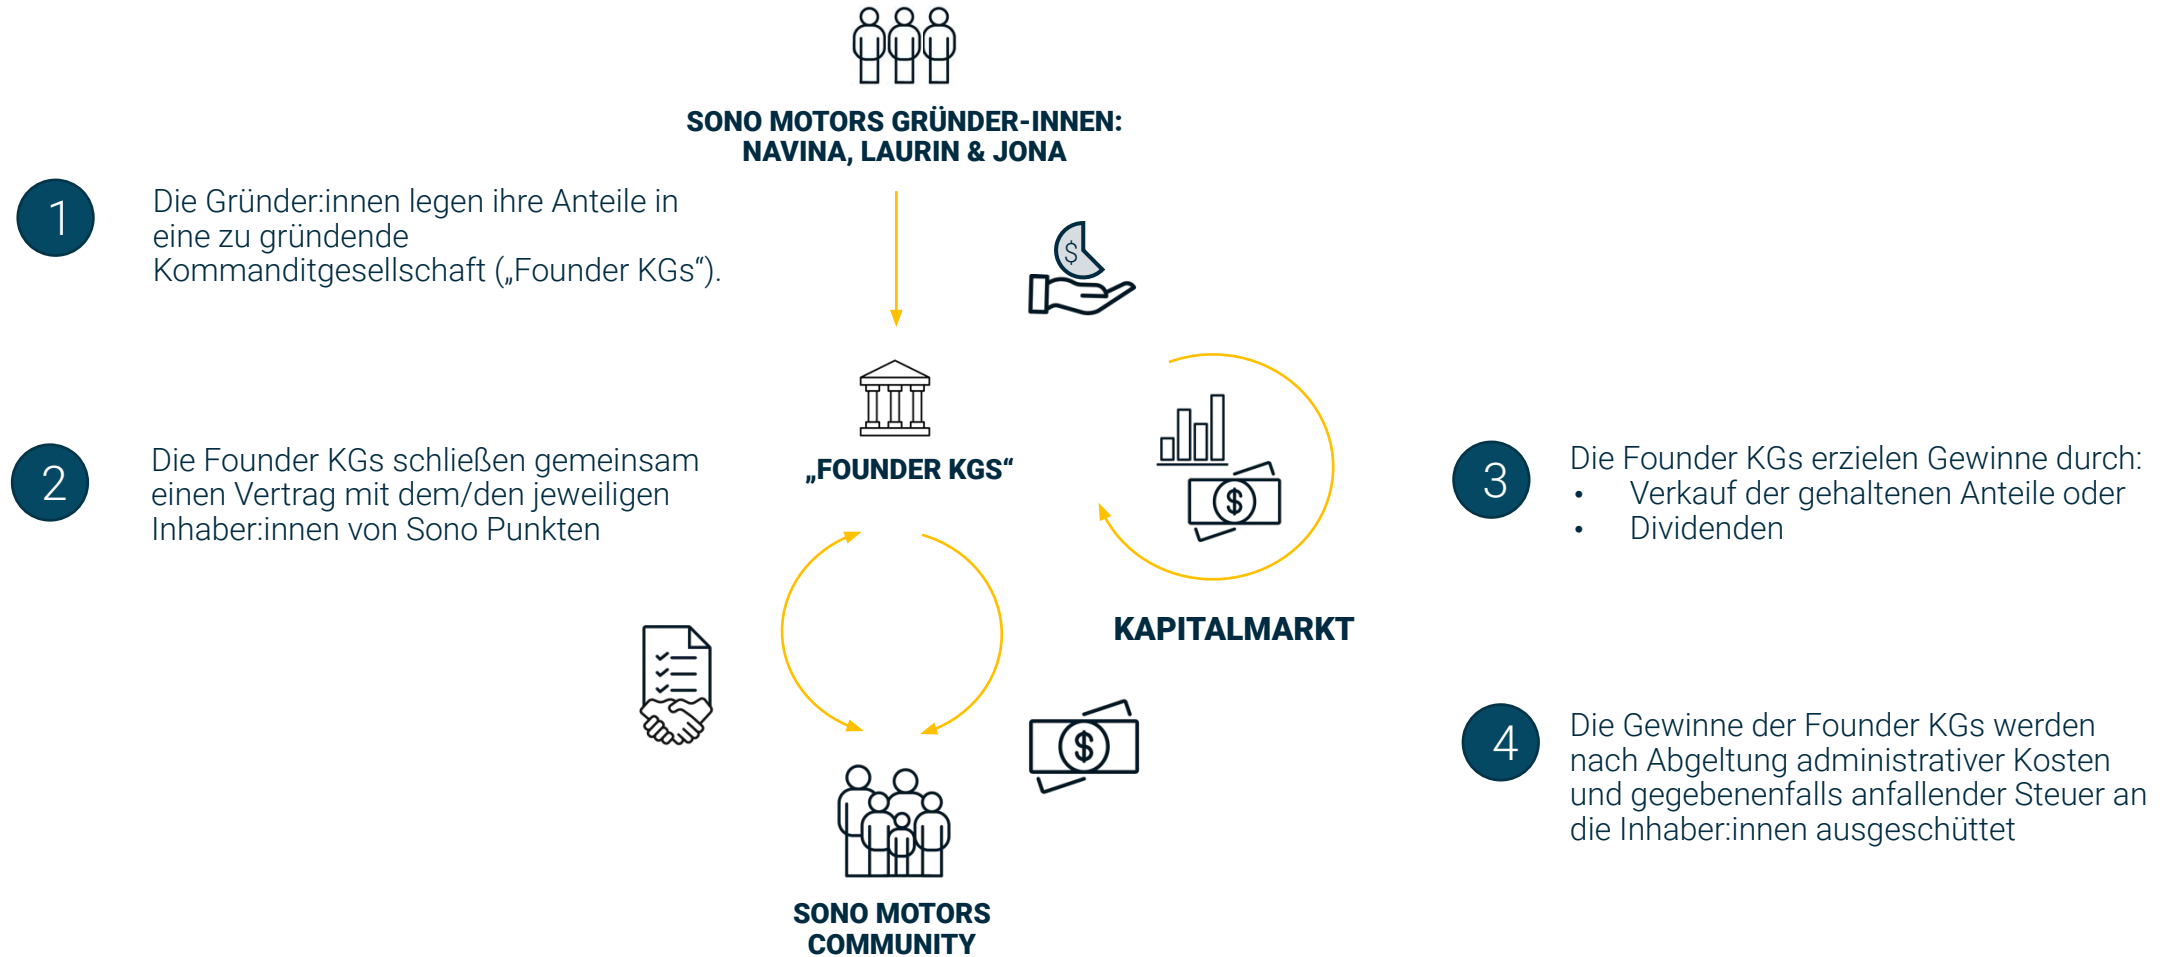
SONO MOTORS GRÜNDER-INNEN:
NAVINA, LAURIN & JONA

1

Die Gründer:innen legen ihre Anteile in eine zu gründende Kommanditgesellschaft („Founder KGs“).

$

„FOUNDER KGS“

2

Die Founder KGs schließen gemeinsam einen Vertrag mit dem/den jeweiligen Inhaber:innen von Sono Punkten

$

KAPITALMARKT

3

Die Founder KGs erzielen Gewinne durch:
• Verkauf der gehaltenen Anteile oder
• Dividenden

$

4

Die Gewinne der Founder KGs werden nach Abgeltung administrativer Kosten und gegebenenfalls anfallender Steuer an die Inhaber:innen ausgeschüttet

SONO MOTORS
COMMUNITY